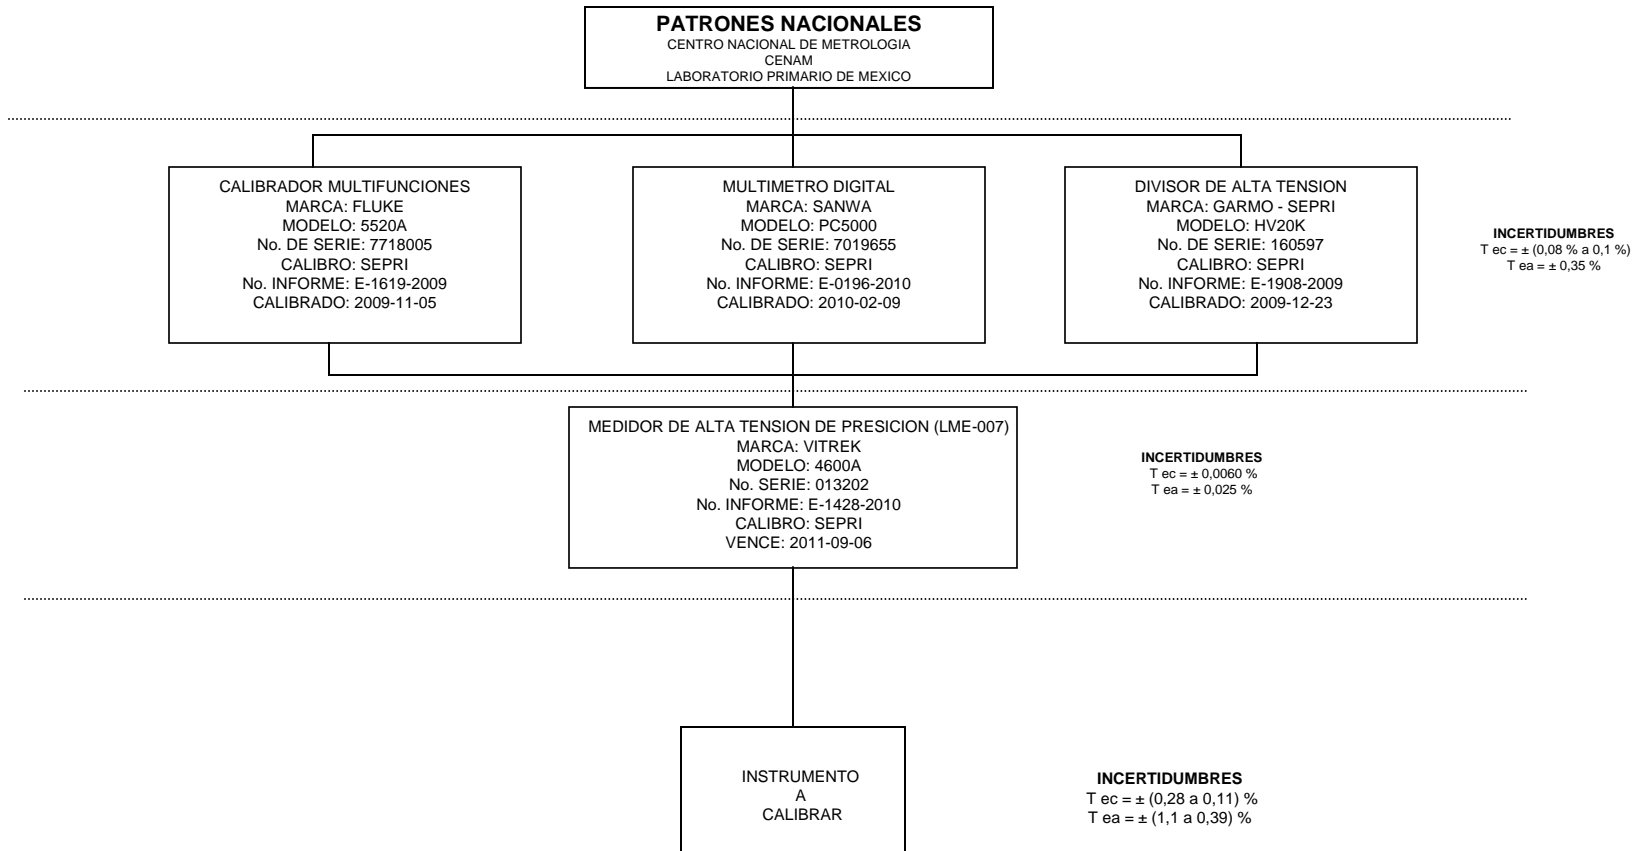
PATRONES NACIONALES
CENTRO NACIONAL DE METROLOGIA
CENAM
LABORATORIO PRIMARIO DE MEXICO

CALIBRADOR MULTIFUNCIONES
MARCA: FLUKE
MODELO: 5520A
No. DE SERIE: 7718005
CALIBRO: SEPRI
No. INFORME: E-1619-2009
CALIBRADO: 2009-11-05

MULTIMETRO DIGITAL
MARCA: SANWA
MODELO: PC5000
No. DE SERIE: 7019655
CALIBRO: SEPRI
No. INFORME: E-0196-2010
CALIBRADO: 2010-02-09

DIVISOR DE ALTA TENSION
MARCA: GARMO - SEPRI
MODELO: HV20K
No. DE SERIE: 160597
CALIBRO: SEPRI
No. INFORME: E-1908-2009
CALIBRADO: 2009-12-23

INCERTIDUMBRES
T ec = ± (0,08 % a 0,1 %)
T ea = ± 0,35 %

MEDIDOR DE ALTA TENSION DE PRESICION (LME-007)
MARCA: VITREK
MODELO: 4600A
No. SERIE: 013202
No. INFORME: E-1428-2010
CALIBRO: SEPRI
VENCE: 2011-09-06

INCERTIDUMBRES
T ec = ± 0,0060 %
T ea = ± 0,025 %

INSTRUMENTO
A
CALIBRAR

INCERTIDUMBRES
T ec = ± (0,28 a 0,11) %
T ea = ± (1,1 a 0,39) %